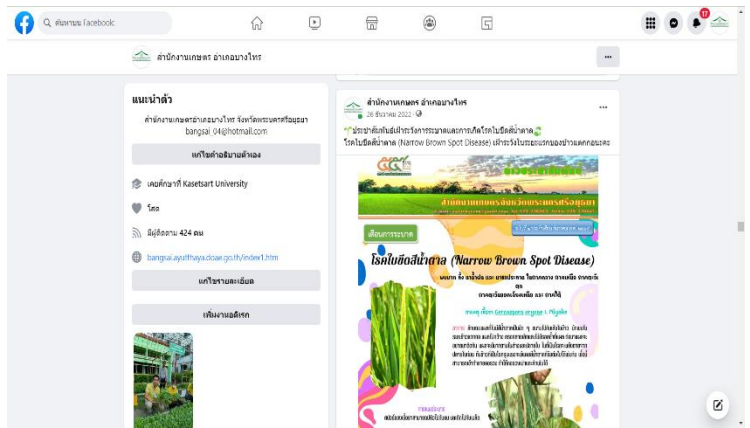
ค้นหาบน Facebook

17

สำนักงานเกษตร อำเภอบางไทร

แนะนำตัว

สำนักงานเกษตรอำเภอบางไทร จังหวัดพระนครศรีอยุธยา bangsai_04@hotmail.com

แก้ไขคำอธิบายตัวเอง

เคยศึกษาที่ Kasetsart University

โสด

มีผู้ติดตาม 424 คน

bangsai.ayutthaya.doae.go.th/index1.htm

แก้ไขรายละเอียด

เพิ่มงานอดิเรก

สำนักงานเกษตร อำเภอบางไทร
26 สิงหาคม 2022

ประชาสัมพันธ์เฝ้าระวังการระบาดและการเกิดโรคใบขีดสีน้ำตาล
โรคใบขีดสีน้ำตาล (Narrow Brown Spot Disease) เฝ้าระวังในระยะแตกกอถึงข้าวแตกกอและ

เตือนการระบาด

โรคใบขีดสีน้ำตาล (Narrow Brown Spot Disease)

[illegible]

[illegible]